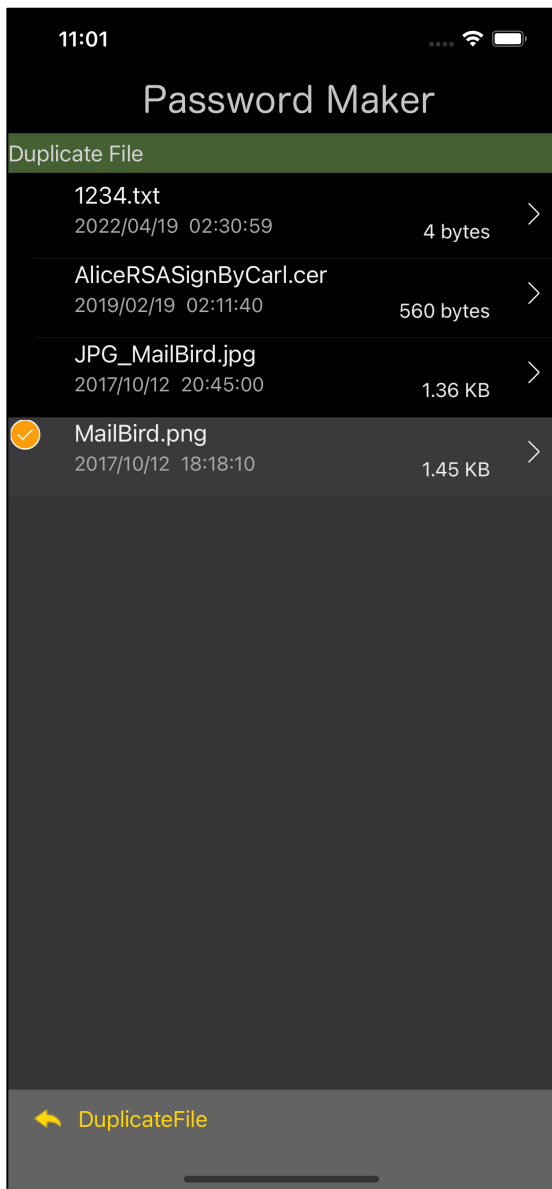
11:01

Password Maker

Duplicate File

1234.txt
2022/04/19 02:30:59
4 bytes

AliceRSASignByCarl.cer
2019/02/19 02:11:40
560 bytes

JPG_MailBird.jpg
2017/10/12 20:45:00
1.36 KB

MailBird.png
2017/10/12 18:18:10
1.45 KB

DuplicateFile